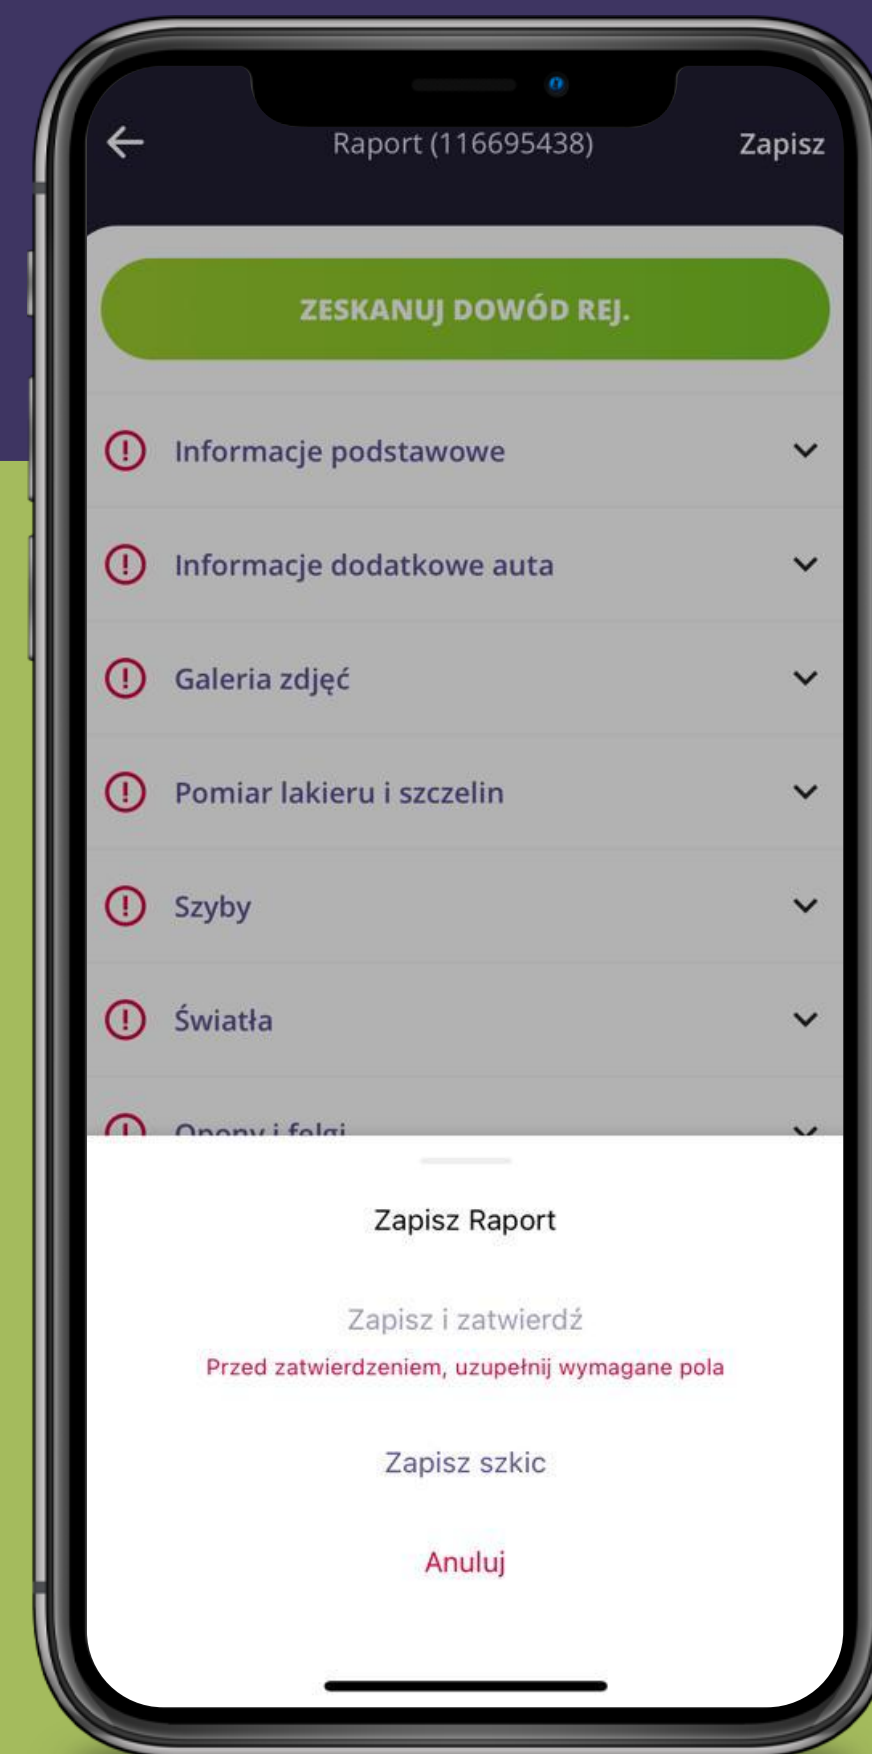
Raport (116695438)

Zapisz

ZESKANUJ DOWÓD REJ.

Informacje podstawowe

Informacje dodatkowe auta

Galeria zdjęć

Pomiar lakieru i szczelin

Szyby

Światła

Opony i felgi

Zapisz Raport

Zapisz i zatwierdź

Przed zatwierdzeniem, uzupełnij wymagane pola

Zapisz szkic

Anuluj